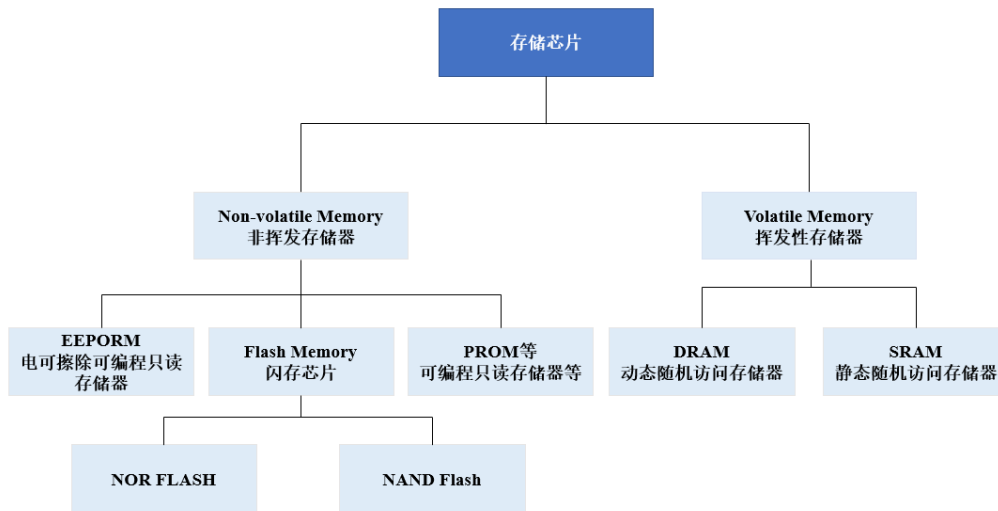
存储芯片

Non-volatile Memory
非挥发存储器

Volatile Memory
挥发性存储器

EEPORM
电可擦除可编程只读存储器

Flash Memory
闪存芯片

PROM等
可编程只读存储器等

DRAM
动态随机访问存储器

SRAM
静态随机访问存储器

NOR FLASH

NAND Flash